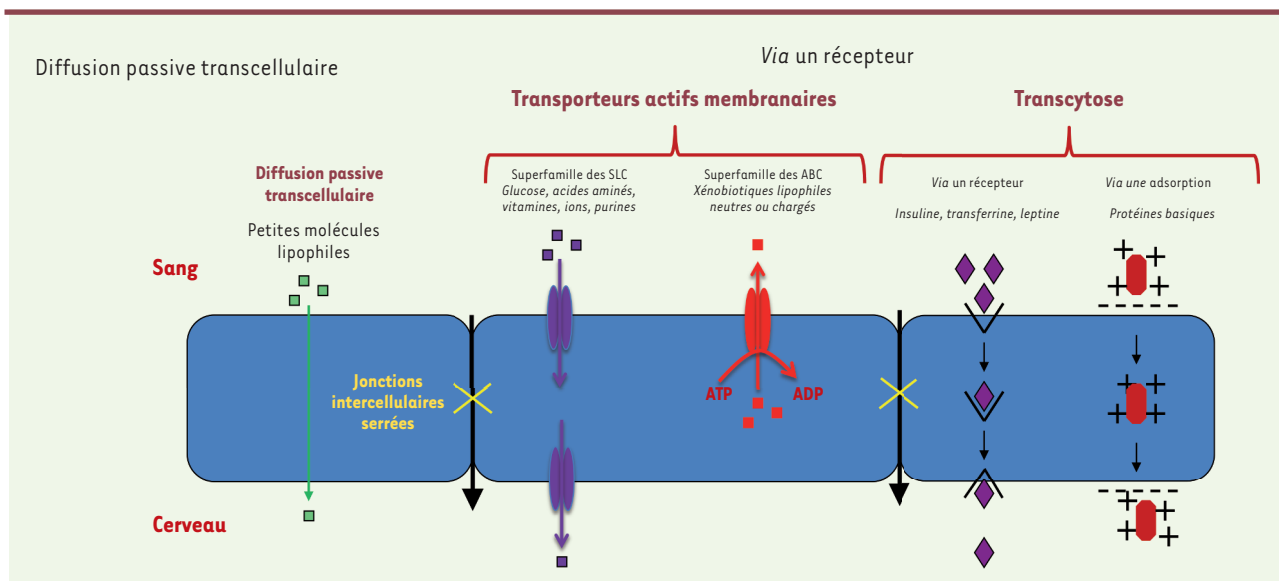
Diffusion passive transcellulaire

*Via* un récepteur

Transporteurs actifs membranaires

Transcytose

Diffusion passive transcellulaire

Petites molécules lipophiles

Superfamille des SLC
*Glucose, acides aminés, vitamines, ions, purines*

Superfamille des ABC
*Xénobiotiques lipophiles neutres ou chargés*

*Via* un récepteur
*Insuline, transferrine, leptine*

*Via une* adsorption
*Protéines basiques*

Sang

Jonctions intercellulaires serrées

ATP

ADP

Cerveau